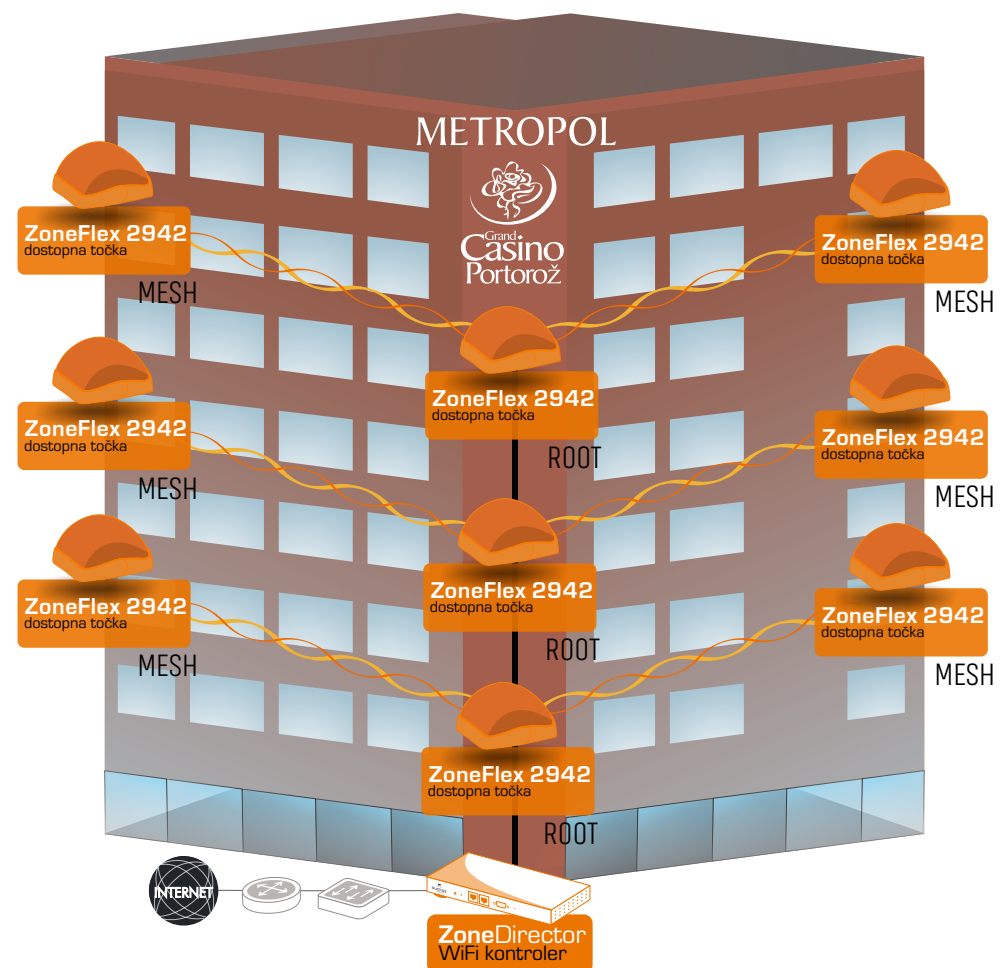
METROPOL

Grand Casino Portorož

ZoneFlex 2942
dostopna točka
MESH

ZoneFlex 2942
dostopna točka
MESH

ZoneFlex 2942
dostopna točka
ROOT

ZoneFlex 2942
dostopna točka
MESH

ZoneFlex 2942
dostopna točka
MESH

ZoneFlex 2942
dostopna točka
ROOT

ZoneFlex 2942
dostopna točka
MESH

ZoneFlex 2942
dostopna točka
MESH

ZoneFlex 2942
dostopna točka
ROOT

INTERNET

ZoneDirector
WiFi kontroler